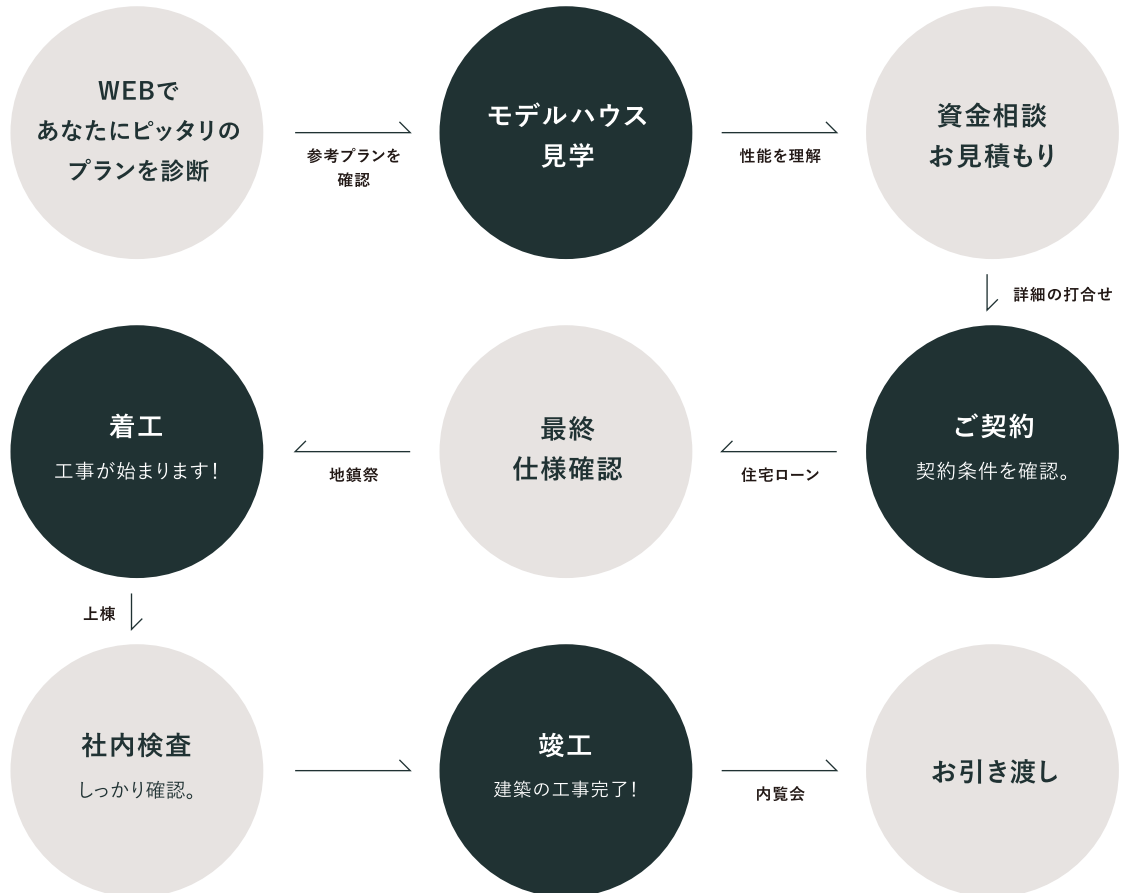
WEBで
あなたにピッタリの
プランを診断

参考プランを
確認

モデルハウス
見学

性能を理解

資金相談
お見積もり

詳細の打合せ

ご契約
契約条件を確認。

住宅ローン

最終
仕様確認

地鎮祭

着工
工事が始まります！

上棟

社内検査
しっかり確認。

竣工
建築の工事完了！

内覧会

お引き渡し